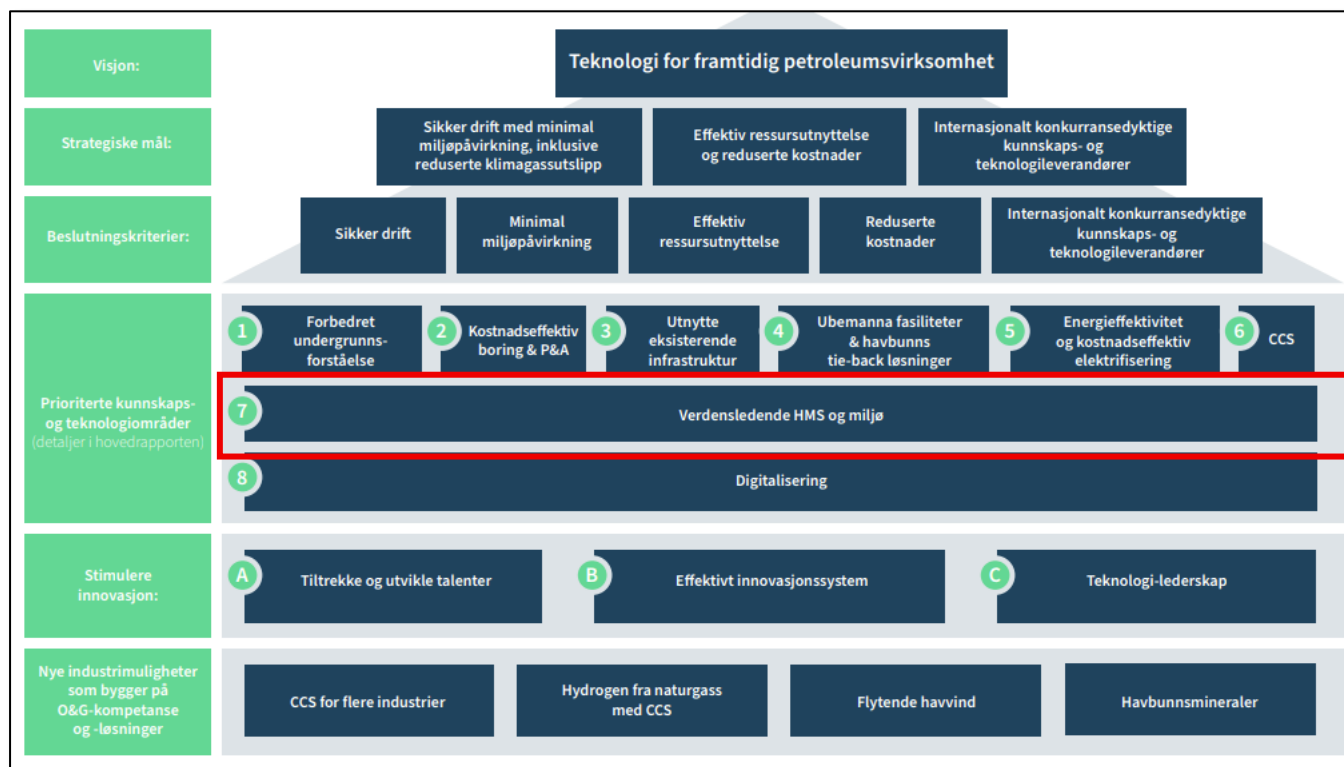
Visjon:

Teknologi for framtidig petroleumsvirksomhet

Strategiske mål:

Sikker drift med minimal miljøpåvirkning, inklusive reduserte klimagassutslipp

Effektiv ressursutnyttelse og reduserte kostnader

Internasjonalt konkurransedyktige kunnskaps- og teknologileverandører

Beslutningskriterier:

Sikker drift

Minimal miljøpåvirkning

Effektiv ressursutnyttelse

Reduserte kostnader

Internasjonalt konkurransedyktige kunnskaps- og teknologileverandører

Prioriterte kunnskaps- og teknologiområder (detaljer i hovedrapporten)

1 Forbedret undergrunnsforståelse

2 Kostnadseffektiv boring & P&A

3 Utnytte eksisterende infrastruktur

4 Ubemanna fasiliteter & havbunns tie-back løsninger

5 Energieffektivitet og kostnadseffektiv elektrifisering

6 CCS

7 Verdensledende HMS og miljø

8 Digitalisering

Stimulere innovasjon:

A Tiltrekke og utvikle talenter

B Effektivt innovasjonssystem

C Teknologi-lederskap

Nye industrimuligheter som bygger på O&G-kompetanse og -løsninger

CCS for flere industrier

Hydrogen fra naturgass med CCS

Flytende havvind

Havbunnsmineraler